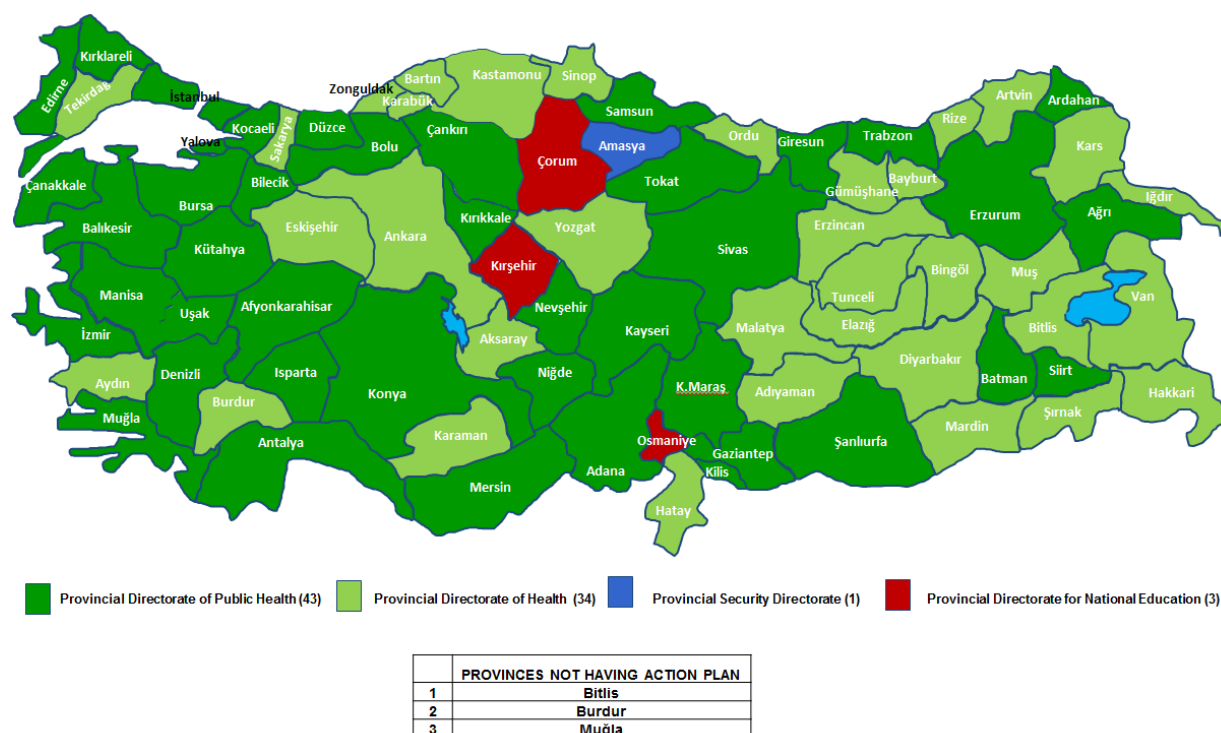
Kırklareli
Edirne
Tekirdağ
İstanbul
Zonguldak
Bartın
Kastamonu
Sinop
Karabük
Samsun
Artvin
Ardahan
Rize
Yalova
Kocaeli
Sakarya
Düzce
Bolu
Çankırı
Çorum
Amasya
Ordu
Giresun
Trabzon
Kars
Çanakkale
Bilecik
Tokat
Gümüşhane
Bayburt
Iğdır
Bursa
Eskişehir
Ankara
Kırıkkale
Yozgat
Erzurum
Ağrı
Balıkesir
Kütahya
Erzincan
Sivas
Kırşehir
Bingöl
Muş
Van
Manisa
Afyonkarahisar
Tunceli
Nevşehir
Uşak
Kayseri
Malatya
Elazığ
Bitlis
İzmir
Aksaray
Diyarbakır
Aydın
Denizli
Isparta
Niğde
Batman
Siirt
Konya
K.Maraş
Adıyaman
Hakkari
Muğla
Burdur
Şırnak
Karaman
Mardin
Antalya
Osmaniye
Gaziantep
Şanlıurfa
Adana
Kilis
Mersin
Hatay

Provincial Directorate of Public Health (43)
Provincial Directorate of Health (34)
Provincial Security Directorate (1)
Provincial Directorate for National Education (3)

| | PROVINCES NOT HAVING ACTION PLAN |
|---|---|
| 1 | Bitlis |
| 2 | Burdur |
| 3 | Muğla |